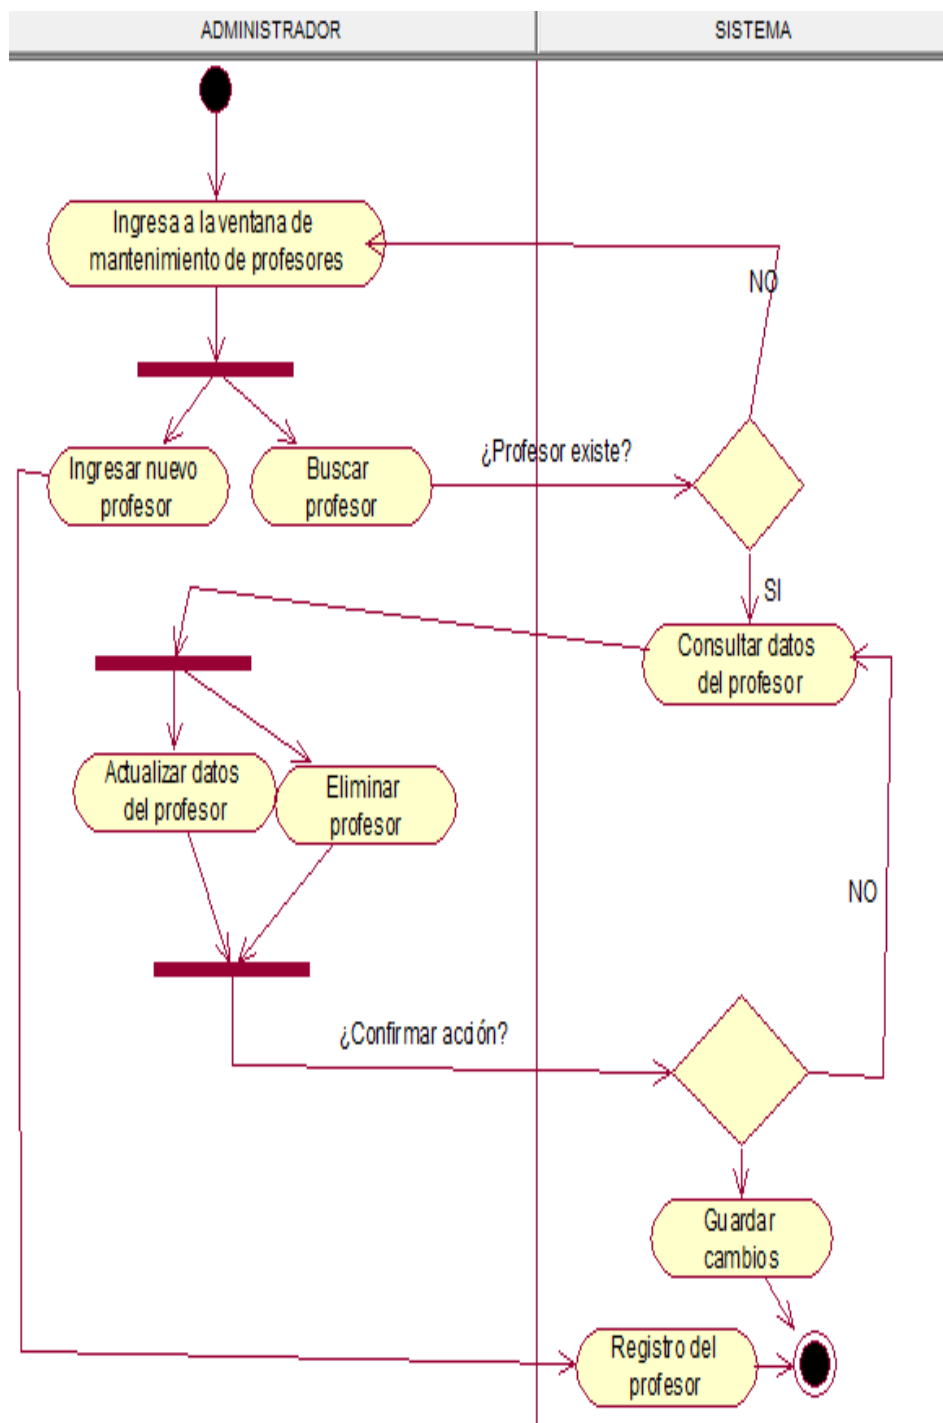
ADMINISTRADOR

SISTEMA

Ingresa a la ventana de mantenimiento de profesores

NO

Ingresar nuevo profesor

Buscar profesor

¿Profesor existe?

SI

Consultar datos del profesor

Actualizar datos del profesor

Eliminar profesor

NO

¿Confirmar acción?

Guardar cambios

Registro del profesor